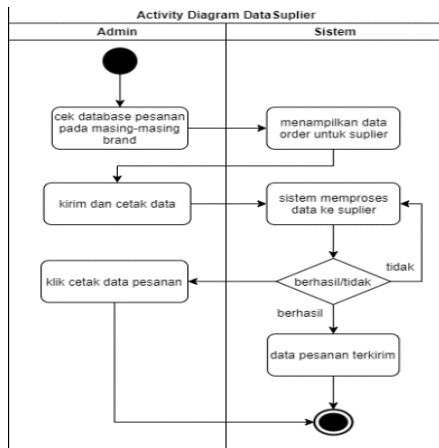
Activity Diagram DataSuplier

Admin

Sistem

cek database pesanan pada masing-masing brand

menampilkan data order untuk suplier

kirim dan cetak data

sistem memproses data ke suplier

tidak

klik cetak data pesanan

berhasil/tidak

berhasil

data pesanan terkirim